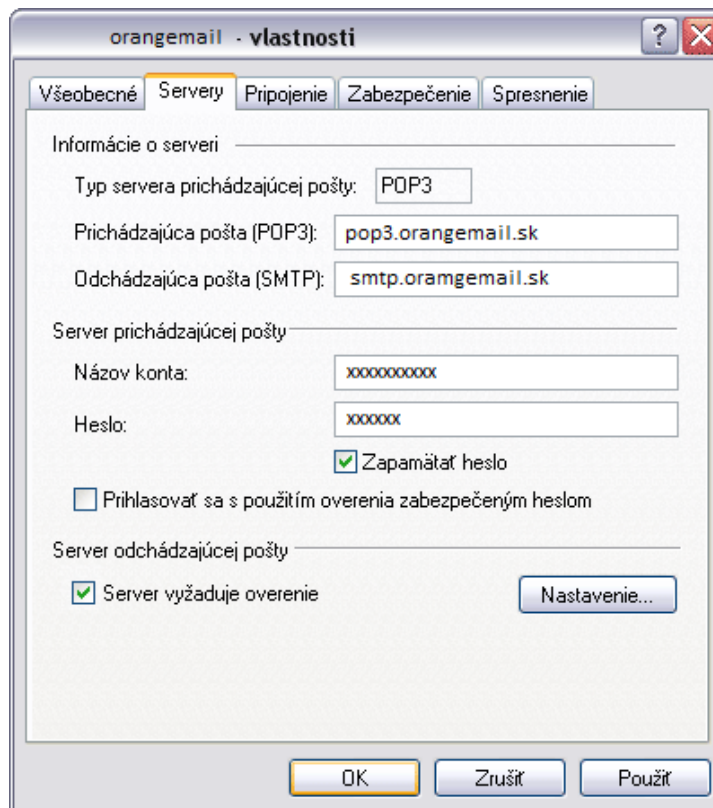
orangemail - vlastnosti

?

Všeobecné | Servery | Pripojenie | Zabezpečenie | Spresnenie

Informácie o serveri

Typ servera prichádzajúcej pošty: POP3

Prichádzajúca pošta (POP3): pop3.orangemail.sk

Odchádzajúca pošta (SMTP): smtp.oramgemail.sk

Server prichádzajúcej pošty

Názov konta: xxxxxxxxxx

Heslo: xxxxxx

Zapamätať heslo

Prihlasovať sa s použitím overenia zabezpečeným heslom

Server odchádzajúcej pošty

Server vyžaduje overenie

Nastavenie...

OK Zrušiť Použiť